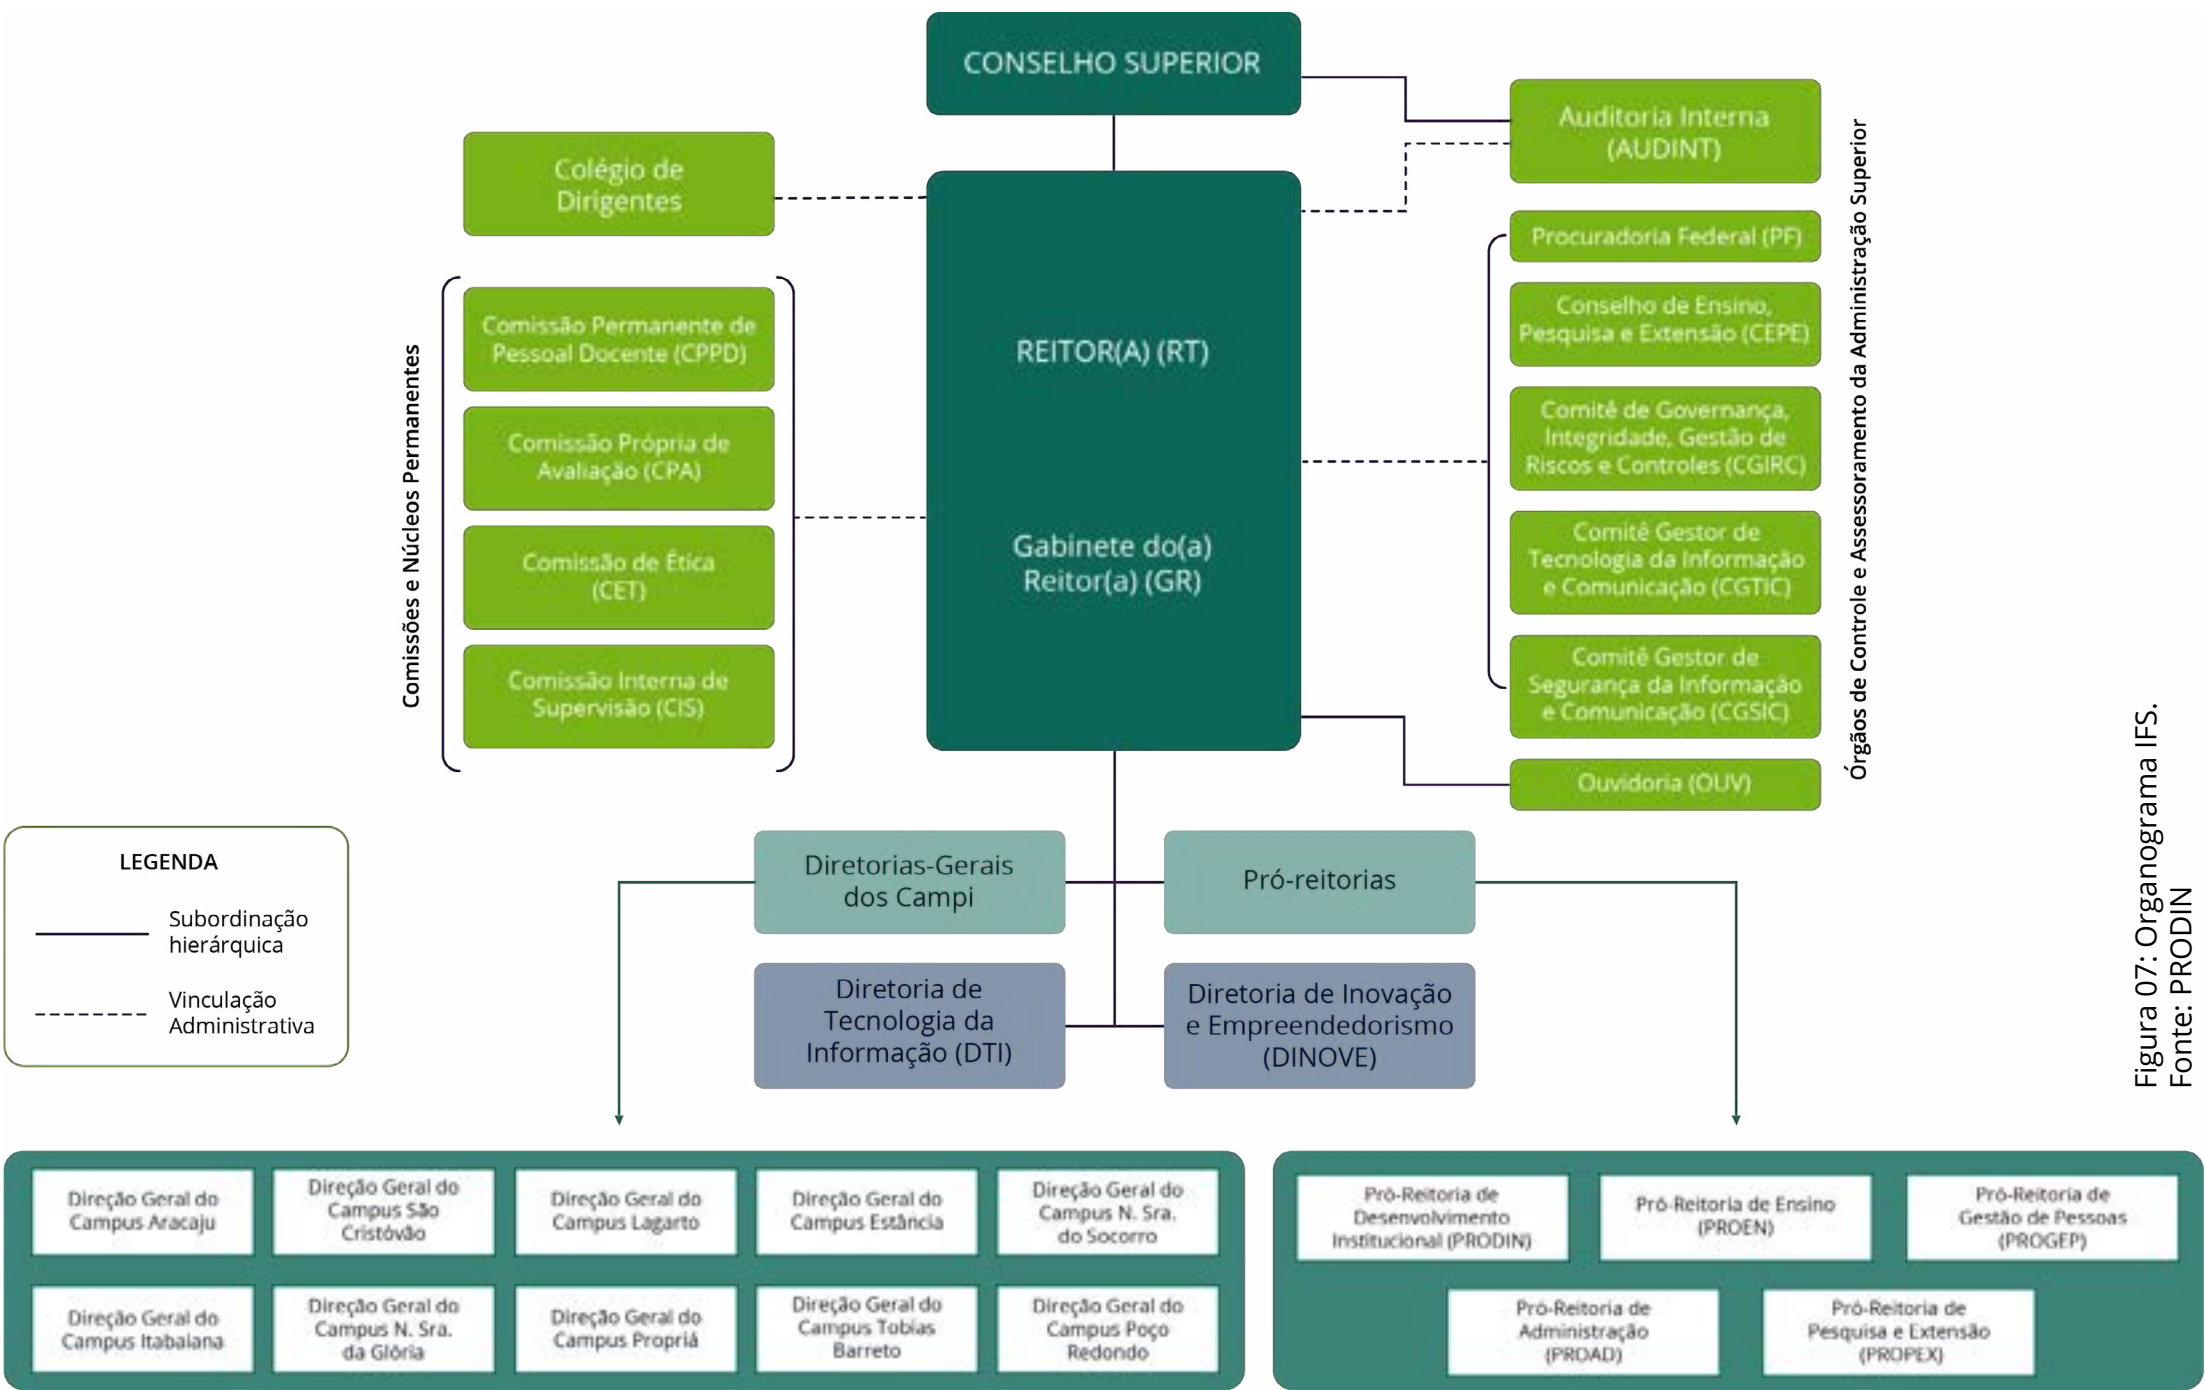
CONSELHO SUPERIOR

Auditoria Interna (AUDINT)

Colégio de Dirigentes

Comissões e Núcleos Permanentes

Comissão Permanente de Pessoal Docente (CPPD)

Comissão Própria de Avaliação (CPA)

Comissão de Ética (CET)

Comissão Interna de Supervisão (CIS)

REITOR(A) (RT)

Gabinete do(a) Reitor(a) (GR)

Procuradoria Federal (PF)

Conselho de Ensino, Pesquisa e Extensão (CEPE)

Comitê de Governança, Integridade, Gestão de Riscos e Controles (CGIRC)

Comitê Gestor de Tecnologia da Informação e Comunicação (CGTIC)

Comitê Gestor de Segurança da Informação e Comunicação (CGSIC)

Ouvidoria (OUV)

Órgãos de Controle e Assessoramento da Administração Superior

LEGENDA

Subordinação hierárquica

Vinculação Administrativa

Diretorias-Gerais dos Campi

Pró-reitorias

Diretoria de Tecnologia da Informação (DTI)

Diretoria de Inovação e Empreendedorismo (DINOVE)

Direção Geral do Campus Aracaju

Direção Geral do Campus São Cristóvão

Direção Geral do Campus Lagarto

Direção Geral do Campus Estância

Direção Geral do Campus N. Sra. do Socorro

Direção Geral do Campus Itabaiana

Direção Geral do Campus N. Sra. da Glória

Direção Geral do Campus Propriá

Direção Geral do Campus Tobias Barreto

Direção Geral do Campus Poço Redondo

Pró-Reitoria de Desenvolvimento Institucional (PRODIN)

Pró-Reitoria de Ensino (PROEN)

Pró-Reitoria de Gestão de Pessoas (PROGEP)

Pró-Reitoria de Administração (PROAD)

Pró-Reitoria de Pesquisa e Extensão (PROPEX)

Figura 07: Organograma IFS.
Fonte: PRODIN